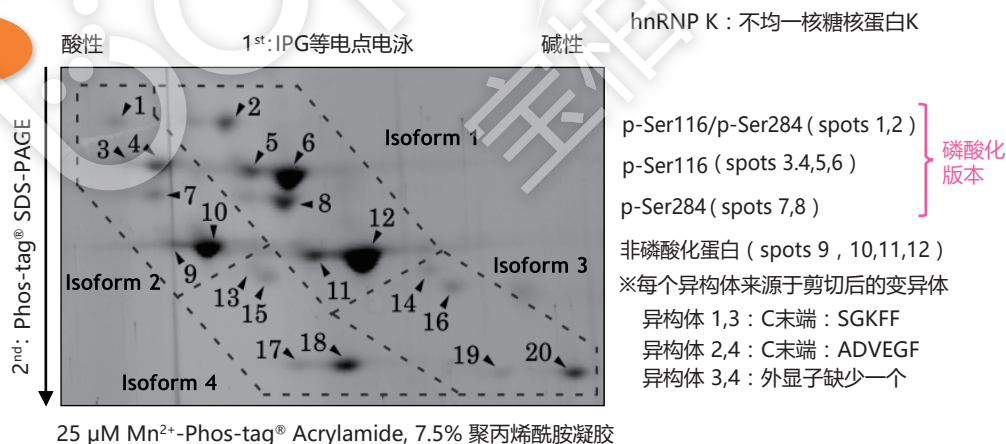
酸性

1st: IPG等电点电泳

碱性

2nd: Phos-tag® SDS-PAGE

1
2
3
4
5
6
7
8
9
10
11
12
13
14
15
16
17
18
19
20

Isoform 1
Isoform 2
Isoform 3
Isoform 4

25 μM Mn2+-Phos-tag® Acrylamide, 7.5% 聚丙烯酰胺凝胶

hnRNP K：不均一核糖核蛋白K

p-Ser116/p-Ser284（spots 1,2）
p-Ser116（spots 3.4,5,6）
p-Ser284（spots 7,8）

磷酸化版本

非磷酸化蛋白（spots 9，10,11,12）
※每个异构体来源于剪切后的变异体
异构体 1,3：C末端：SGKFF
异构体 2,4：C末端：ADVEGF
异构体 3,4：外显子缺少一个